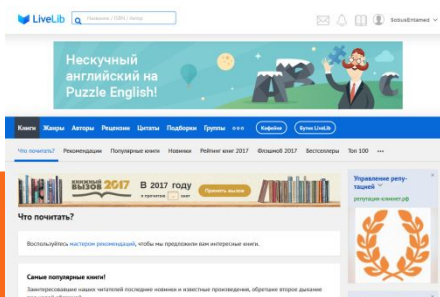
LiveLib

Название / ISBN / Автор

SolusEntamed

Нескучный английский на Puzzle English!

Книги Жанры Авторы Рецензии Цитаты Подборки Группы ооо Кофейня Бутик LiveLib

Что почитать? Рекомендации Популярные книги Новинки Рейтинг книг 2017 Флэшмоб 2017 Бестселлеры Топ 100 •••

КНИЖНЫЙ ВЫЗОВ 2017 В 2017 году я прочитаю ... книг Принять вызов

Управление репутацией

репутация-клинет.рф

Что почитать?

Воспользуйтесь мастером рекомендаций, чтобы мы предложили вам интересные книги.

Самые популярные книги!

Заинтересовавшие наших читателей последние новинки и известные произведения, обретшие второе дыхание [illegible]